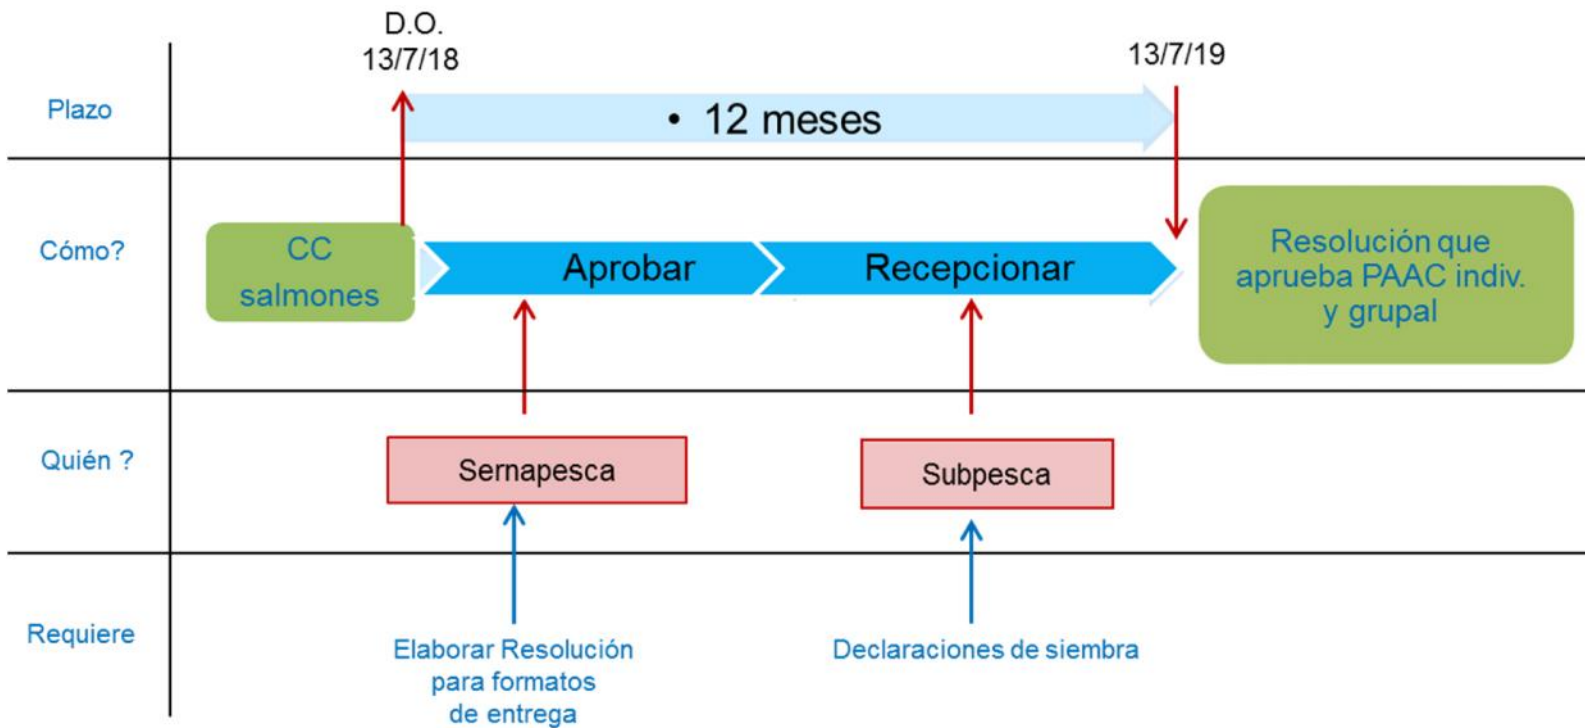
D.O.
13/7/18

13/7/19

Plazo

• 12 meses

Cómo?

CC salmones

Aprobar

Recepcionar

Resolución que aprueba PAAC indiv. y grupal

Quién ?

Sernapesca

Subpesca

Requiere

Elaborar Resolución para formatos de entrega

Declaraciones de siembra